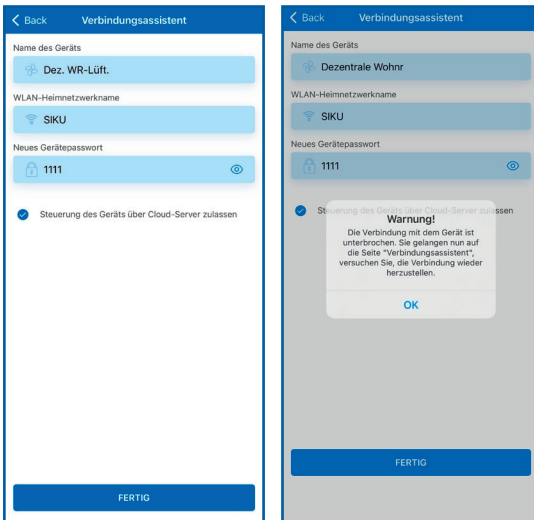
Back Verbindungsassistent

Name des Geräts

Dez. WR-Lüft.

WLAN-Heimnetzwerkname

SIKU

Neues Gerätepasswort

1111

Steuerung des Geräts über Cloud-Server zulassen

FERTIG

Back Verbindungsassistent

Name des Geräts

Dezentrale Wohnr

WLAN-Heimnetzwerkname

SIKU

Neues Gerätepasswort

1111

Steuerung des Geräts über Cloud-Server zulassen

Warnung!

Die Verbindung mit dem Gerät ist unterbrochen. Sie gelangen nun auf die Seite "Verbindungsassistent", versuchen Sie, die Verbindung wieder herzustellen.

OK

FERTIG